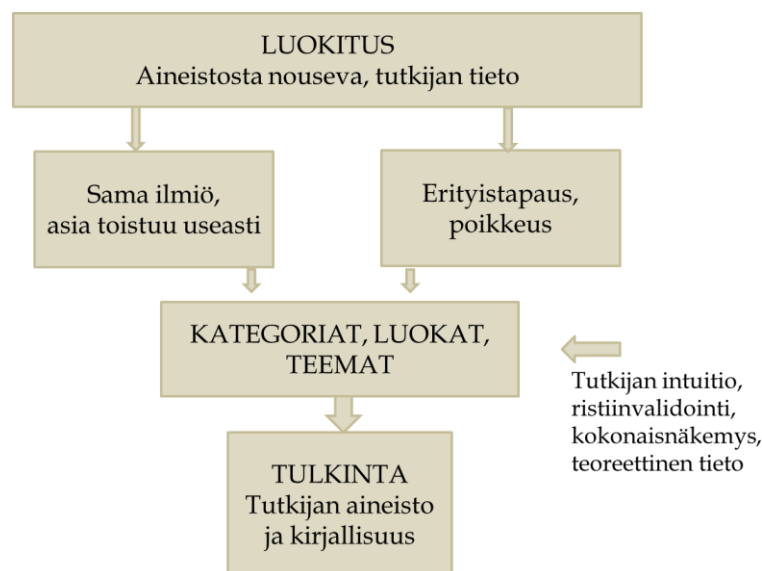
LUOKITUS
Aineistosta nouseva, tutkijan tieto

Sama ilmiö, asia toistuu useasti

Erityistapaus, poikkeus

KATEGORIAT, LUOKAT, TEEMAT

Tutkijan intuitio, ristiinvalidointi, kokonaisnäkemys, teoreettinen tieto

TULKINTA
Tutkijan aineisto ja kirjallisuus